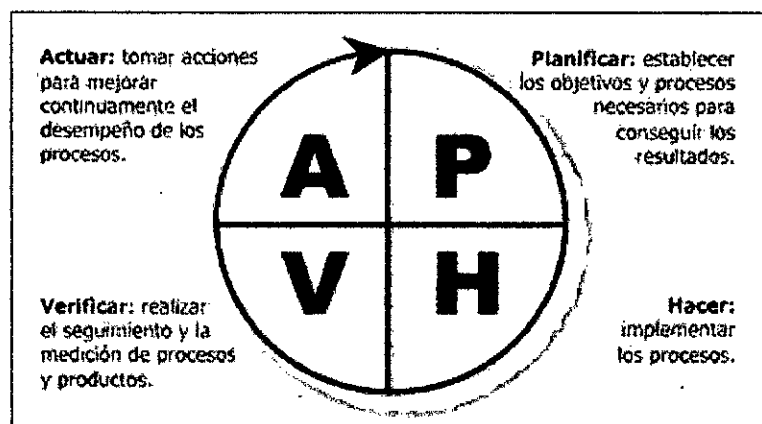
**Actuar:** tomar acciones para mejorar continuamente el desempeño de los procesos.

**Planificar:** establecer los objetivos y procesos necesarios para conseguir los resultados.

A

P

V

H

**Verificar:** realizar el seguimiento y la medición de procesos y productos.

**Hacer:** implementar los procesos.